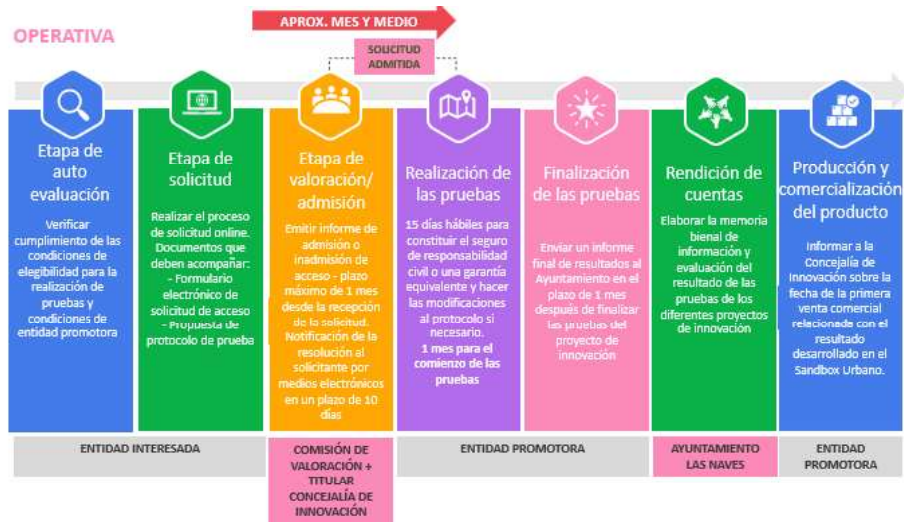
APROX. MES Y MEDIO

OPERATIVA

SOLICITUD ADMITIDA

Etapa de auto evaluación

Verificar cumplimiento de las condiciones de elegibilidad para la realización de pruebas y condiciones de entidad promotora

Etapa de solicitud

Realizar el proceso de solicitud online. Documentos que deben acompañar:
- Formulario electrónico de solicitud de acceso
- Propuesta de protocolo de prueba

Etapa de valoración/ admisión

Emitir informe de admisión o inadmisión de acceso - plazo máximo de 1 mes desde la recepción de la solicitud. Notificación de la resolución al solicitante por medios electrónicos en un plazo de 10 días

Realización de las pruebas

15 días hábiles para constituir el seguro de responsabilidad civil o una garantía equivalente y hacer las modificaciones al protocolo si necesario.
1 mes para el comienzo de las pruebas

Finalización de las pruebas

Enviar un informe final de resultados al Ayuntamiento en el plazo de 1 mes después de finalizar las pruebas del proyecto de innovación

Rendición de cuentas

Elaborar la memoria bienal de información y evaluación del resultado de las pruebas de los diferentes proyectos de innovación

Producción y comercialización del producto

Informar a la Concejalía de Innovación sobre la fecha de la primera venta comercial relacionada con el resultado desarrollado en el Sandbox Urbano.

ENTIDAD INTERESADA

COMISIÓN DE VALORACIÓN + TITULAR CONCEJALÍA DE INNOVACIÓN

ENTIDAD PROMOTORA

AYUNTAMIENTO LAS NAVES

ENTIDAD PROMOTORA